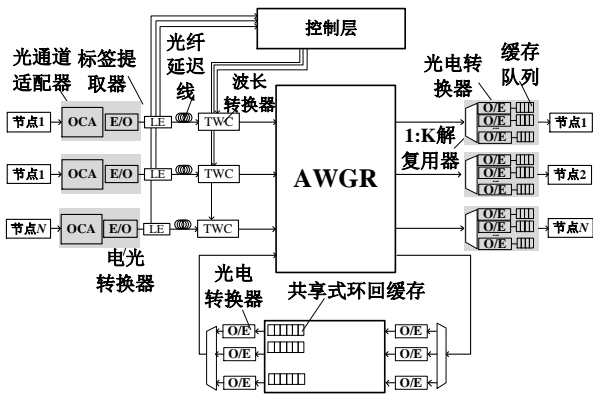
控制层

光通道适配器

标签提取器

光纤延迟线

波长转换器

光电转换器

缓存队列

节点1

OCA

E/O

LE

TWC

节点1

OCA

E/O

LE

TWC

节点N

OCA

E/O

LE

TWC

AWGR

1:K解复用器

O/E

O/E

O/E

节点1

O/E

O/E

O/E

节点2

O/E

O/E

O/E

节点N

电光转换器

光电转换器

共享式环回缓存

O/E

O/E

O/E

O/E

O/E

O/E